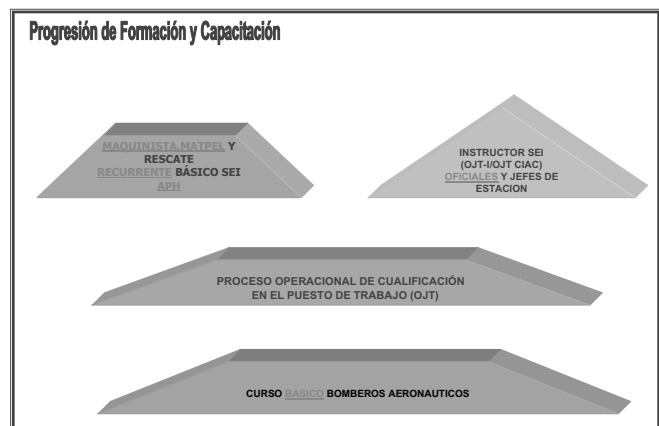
Progresión de Formación y Capacitación

MAQUINISTA,MATPEL Y RESCATE RECURRENTE BÁSICO SEI APH

INSTRUCTOR SEI (OJT-I/OJT CIAC) OFICIALES Y JEFES DE ESTACION

PROCESO OPERACIONAL DE CUALIFICACIÓN EN EL PUESTO DE TRABAJO (OJT)

CURSO BASICO BOMBEROS AERONAUTICOS